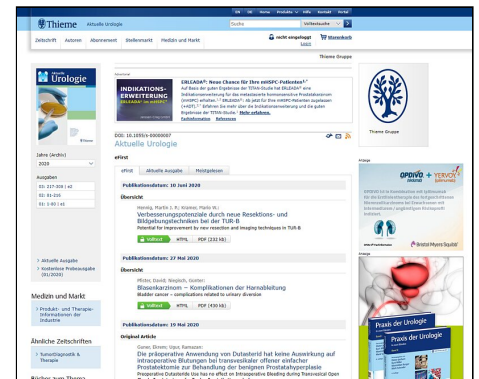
DE EN Home Produkte Hilfe Kontakt Portal

Thieme Aktuelle Urologie

Suche Volltextsuche

Zeitschrift Autoren Abonnement Stellenmarkt Medizin und Markt

nicht eingeloggt Login

Warenkorb

Thieme Gruppe

Aktuelle Urologie

Anzeige

INDIKATIONS-ERWEITERUNG

ERLEADA®: Neue Chance für Ihre nmHSPC-Patienten¹,²

Auf Basis der guten Ergebnisse der TITAN-Studie hat ERLEADA® eine Indikationserweiterung für das metastasierte hormonsensitive Prostatakarzinom (mHSPC) erhalten.¹,² ERLEADA®: Ab jetzt für Ihre mHSPC-Patienten zugelassen (+ADT).¹,² Erfahren Sie mehr über die Indikationserweiterung und die guten Ergebnisse der TITAN-Studie. Mehr erfahren.

Fachinformation Referenzen

DOI: 10.1055/s-00000007

Aktuelle Urologie

Jahre (Archiv)

2020

Ausgaben

01: 217-300 | e0

02: 01-200

01: 1-90 | e1

eFirst

eFirst Aktuelle Ausgabe Meistgelesen

Publikationsdatum: 10 Juni 2020

Übersicht

Herwig, Martin J. P.; Kramer, Mario W.:

Verbesserungspotenziale durch neue Resektions- und Bildgebungstechniken bei der TUR-B

Potential for improvement by new resection and imaging techniques in TUR-B

Volltext HTML PDF (232 kb)

Publikationsdatum: 27 Mai 2020

Übersicht

Pfister, David; Heidenreich, Axel:

Blasenkarzinom – Komplikationen der Harnableitung

Bladder cancer – complications related to urinary diversion

Volltext HTML PDF (430 kb)

Publikationsdatum: 19 Mai 2020

Original Article

Gürer, Ekrem; Usul, Ramazan:

Die präoperative Anwendung von Dutasterid hat keine Auswirkung auf intraoperative Blutungen bei transvesikaler offener einfacher Prostatektomie zur Behandlung der benignen Prostatahyperplasie

Preoperative Dutasteride Use has no effect in Intraoperative Bleeding during Transvesical Open

Aktuelle Ausgabe

Kostenlose Probeausgabe (01/2020)

Medizin und Markt

Produkt- und Therapie-Informationen der Industrie

Ähnliche Zeitschriften

Tumordiagnostik & Therapie

Bücher zum Thema

Thieme Gruppe

Anzeige

OPDIVO + YERVOY

Bristol Myers Squibb

Anzeige

Praxis der Urologie